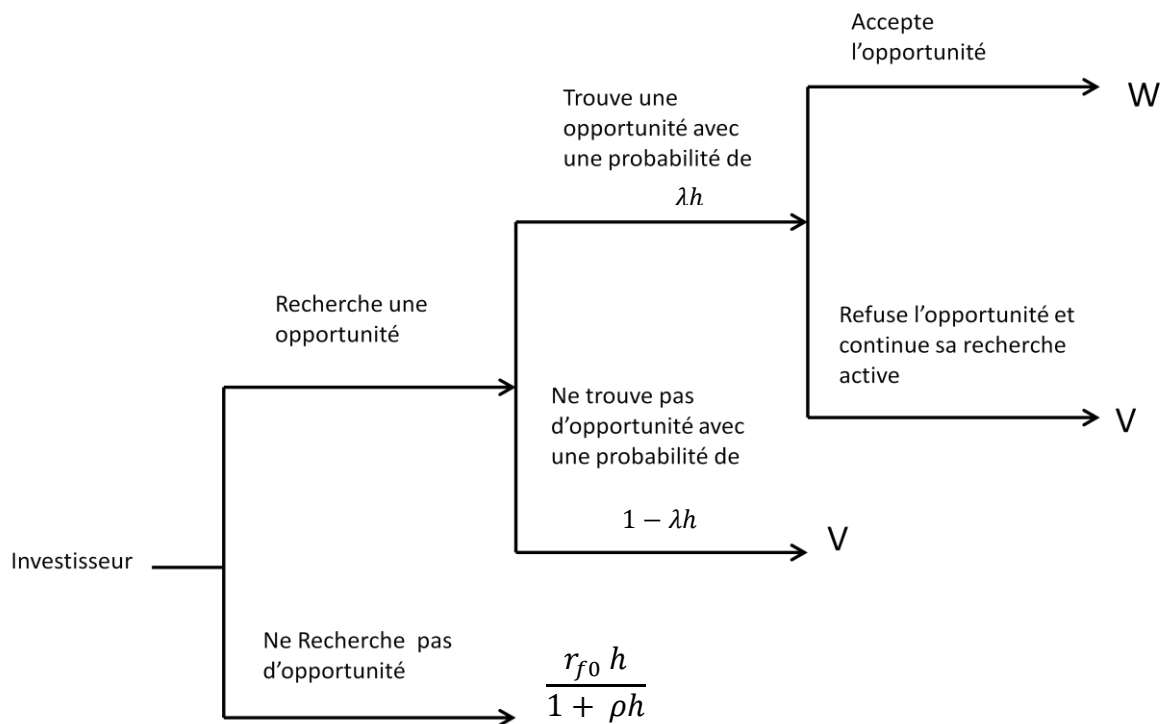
Accepte l'opportunité

W

Trouve une opportunité avec une probabilité de

$\lambda h$

Recherche une opportunité

Refuse l'opportunité et continue sa recherche active

V

Ne trouve pas d'opportunité avec une probabilité de

$1 - \lambda h$

V

Investisseur

Ne Recherche pas d'opportunité

$\frac{r_{f0}\, h}{1 + \rho h}$